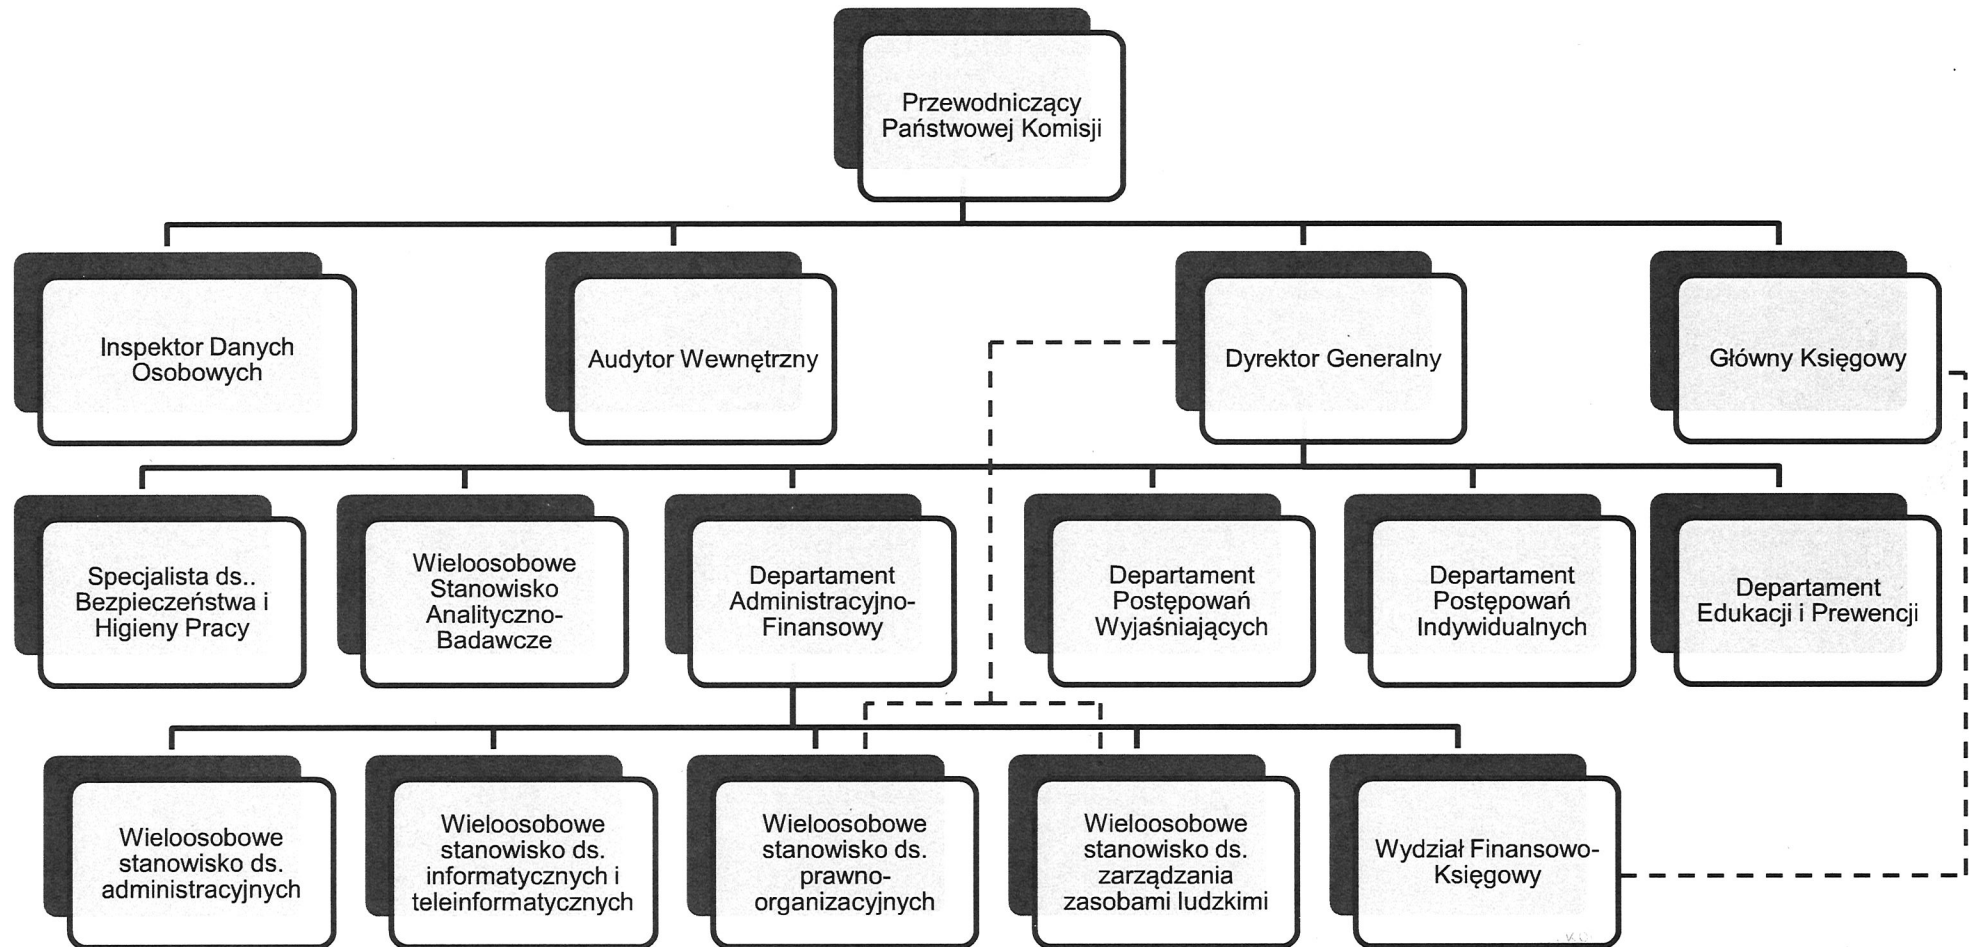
Przewodniczący Państwowej Komisji

Inspektor Danych Osobowych

Audytor Wewnętrzny

Dyrektor Generalny

Główny Księgowy

Specjalista ds.. Bezpieczeństwa i Higieny Pracy

Wieloosobowe Stanowisko Analityczno-Badawcze

Departament Administracyjno-Finansowy

Departament Postępowań Wyjaśniających

Departament Postępowań Indywidualnych

Departament Edukacji i Prewencji

Wieloosobowe stanowisko ds. administracyjnych

Wieloosobowe stanowisko ds. informatycznych i teleinformatycznych

Wieloosobowe stanowisko ds. prawno-organizacyjnych

Wieloosobowe stanowisko ds. zarządzania zasobami ludzkimi

Wydział Finansowo-Księgowy